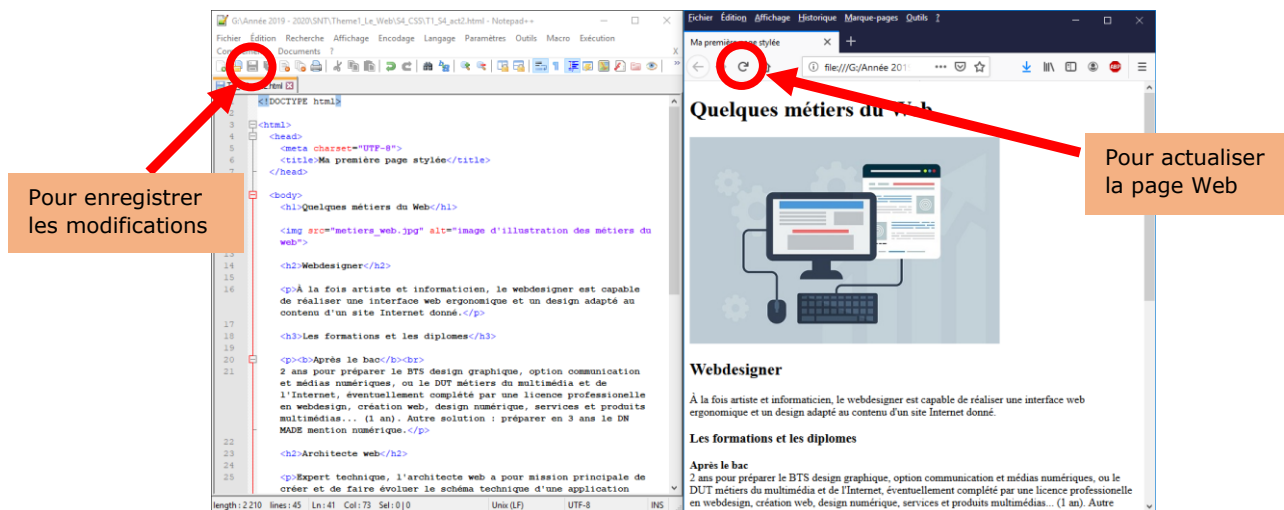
G:\Année 2019 - 2020\SNT\Theme1_Le_Web\S4_CSS\T1_S4_act2.html - Notepad++

Fichier Édition Recherche Affichage Encodage Langage Paramètres Outils Macro Exécution Compléments Documents ?

<!DOCTYPE html>

<html>
<head>
<meta charset="UTF-8">
<title>Ma première page stylée</title>
</head>

<body>
<h1>Quelques métiers du Web</h1>

<img src="metiers_web.jpg" alt="image d'illustration des métiers du web">

<h2>Webdesigner</h2>

<p>À la fois artiste et informaticien, le webdesigner est capable de réaliser une interface web ergonomique et un design adapté au contenu d'un site Internet donné.</p>

<h3>Les formations et les diplomes</h3>

<p><b>Après le bac</b><br>
2 ans pour préparer le BTS design graphique, option communication et médias numériques, ou le DUT métiers du multimédia et de l'Internet, éventuellement complété par une licence professionnelle en webdesign, création web, design numérique, services et produits multimédias... (1 an). Autre solution : préparer en 3 ans le DN MADE mention numérique.</p>

<h2>Architecte web</h2>

<p>Expert technique, l'architecte web a pour mission principale de créer et de faire évoluer le schéma technique d'une application

length : 2 210 lines : 45 Ln : 41 Col : 73 Sel : 0 | 0 Unix (LF) UTF-8 INS

Pour enregistrer les modifications

Fichier Édition Affichage Historique Marque-pages Outils ?

Ma première page stylée

file:///G:/Année 201

Quelques métiers du Web

Webdesigner

À la fois artiste et informaticien, le webdesigner est capable de réaliser une interface web ergonomique et un design adapté au contenu d'un site Internet donné.

Les formations et les diplomes

Après le bac
2 ans pour préparer le BTS design graphique, option communication et médias numériques, ou le DUT métiers du multimédia et de l'Internet, éventuellement complété par une licence professionnelle en webdesign, création web, design numérique, services et produits multimédias... (1 an). Autre

Pour actualiser la page Web